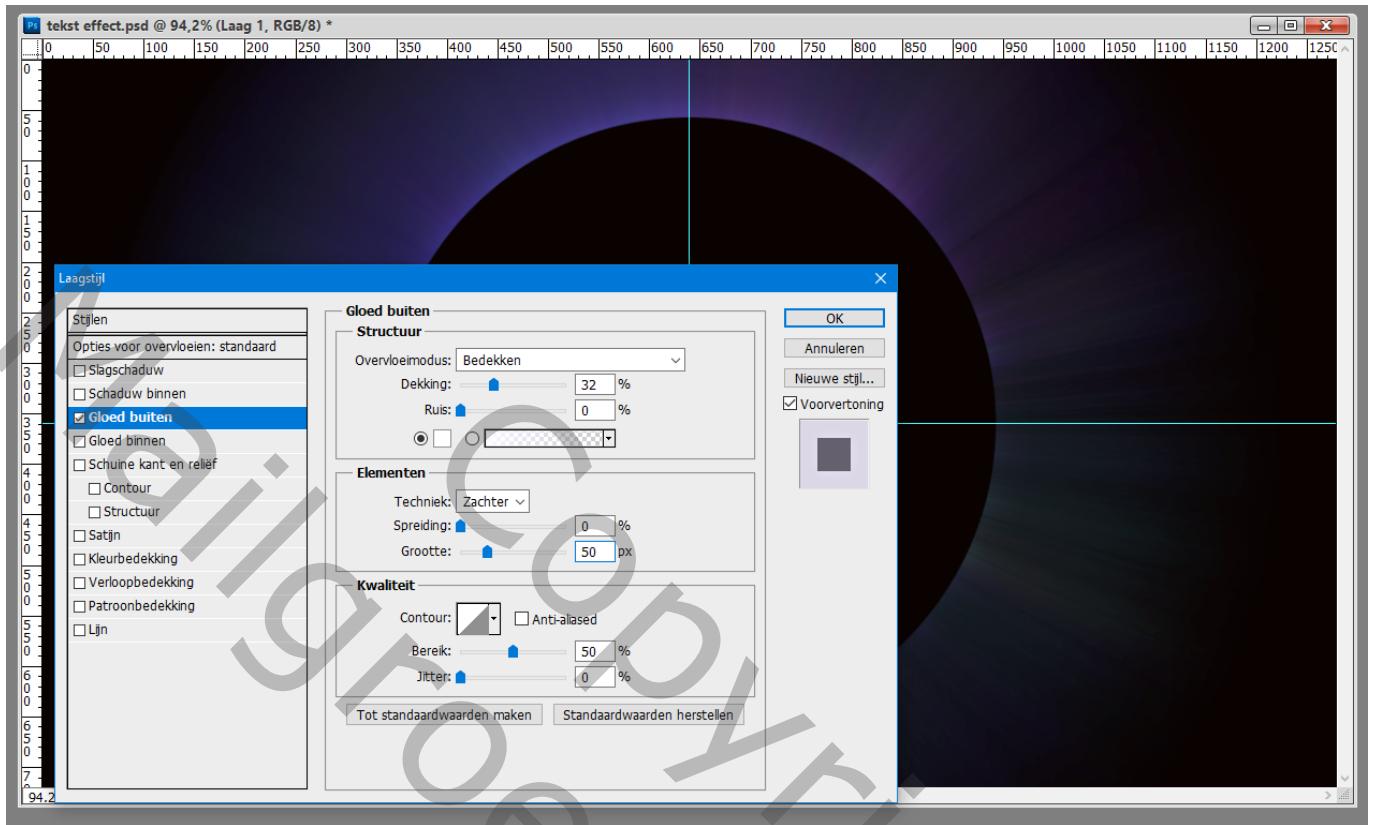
tekst effect.psd @ 94,2% (Laag 1, RGB/8) *

0 50 100 150 200 250 300 350 400 450 500 550 600 650 700 750 800 850 900 950 1000 1050 1100 1150 1200 1250

Laagstijl

Stijlen
Opties voor overvloeien: standaard
Slagschaduw
Schaduw binnen
Gloed buiten
Gloed binnen
Schuine kant en reliëf
Contour
Structuur
Satijn
Kleurbedekking
Verloopbedekking
Patroonbedekking
Lijn

Gloed buiten
Structuur
Overvloeimodus: Bedekken
Dekking: 32 %
Ruis: 0 %

Elementen
Techniek: Zachter
Spreiding: 0 %
Grootte: 50 px

Kwaliteit
Contour: Anti-aliased
Bereik: 50 %
Jitter: 0 %

Tot standaardwaarden maken
Standaardwaarden herstellen

OK
Annuleren
Nieuwe stijl...
Voorvertoning

94.2

Mailgroep Copyright